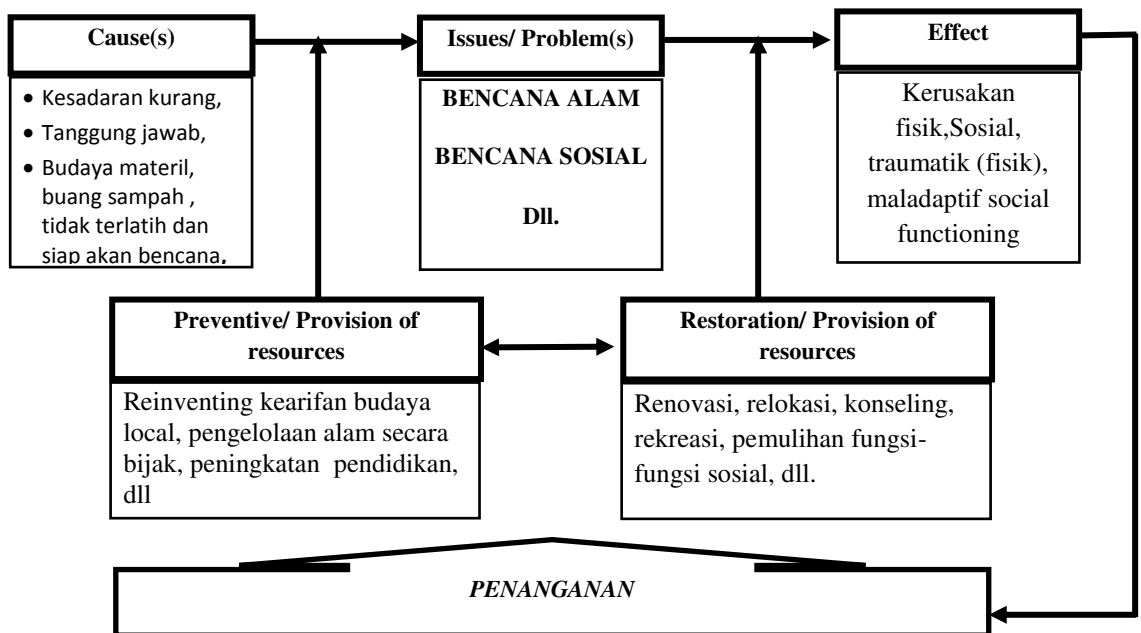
Cause(s)

- Kesadaran kurang,
- Tanggung jawab,
- Budaya materil, buang sampah , tidak terlatih dan siap akan bencana.

Issues/ Problem(s)

BENCANA ALAM

BENCANA SOSIAL

Dll.

Effect

Kerusakan fisik,Sosial, traumatik (fisik), maladaptif social functioning

Preventive/ Provision of resources

Reinventing kearifan budaya local, pengelolaan alam secara bijak, peningkatan pendidikan, dll

Restoration/ Provision of resources

Renovasi, relokasi, konseling, rekreasi, pemulihan fungsi-fungsi sosial, dll.

PENANGANAN